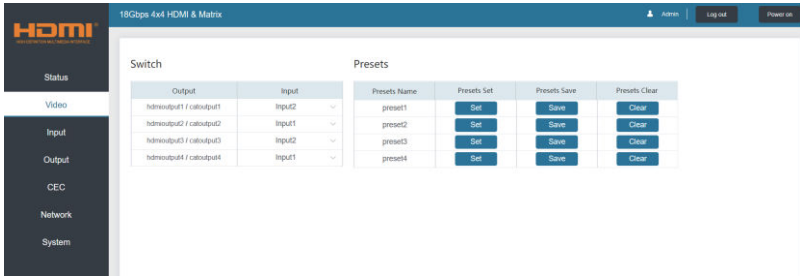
HDMI
HIGH-DEFINITION MULTIMEDIA INTERFACE

18Gbps 4x4 HDMI & Matrix

Admin
Log out
Power on

Status
Video
Input
Output
CEC
Network
System

Switch

| Output | Input |
|---|---|
| hdmioutput1 / catoutput1 | Input2 |
| hdmioutput2 / catoutput2 | Input1 |
| hdmioutput3 / catoutput3 | Input2 |
| hdmioutput4 / catoutput4 | Input1 |

Presets

| Presets Name | Presets Set | Presets Save | Presets Clear |
|---|---|---|---|
| preset1 | Set | Save | Clear |
| preset2 | Set | Save | Clear |
| preset3 | Set | Save | Clear |
| preset4 | Set | Save | Clear |